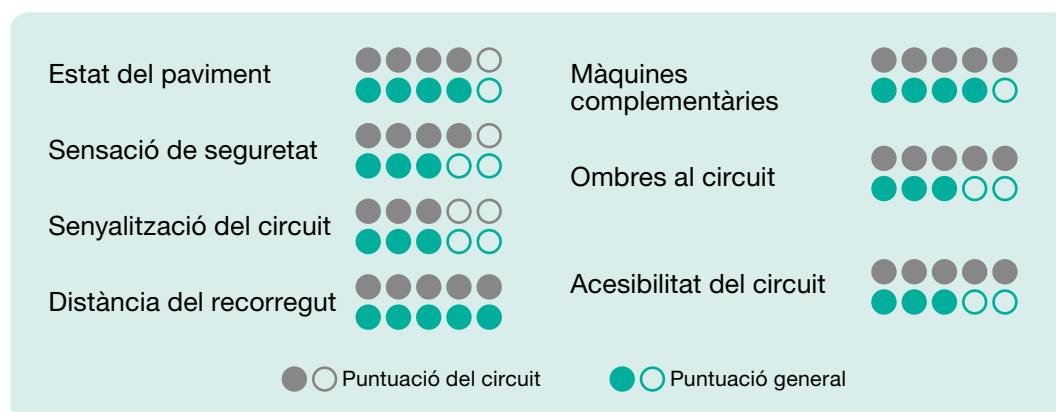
Estat del paviment

Sensació de seguretat

Senyalització del circuit

Distància del recorregut

Màquines complementàries

Ombres al circuit

Acesibilitat del circuit

Puntuació del circuit

Puntuació general